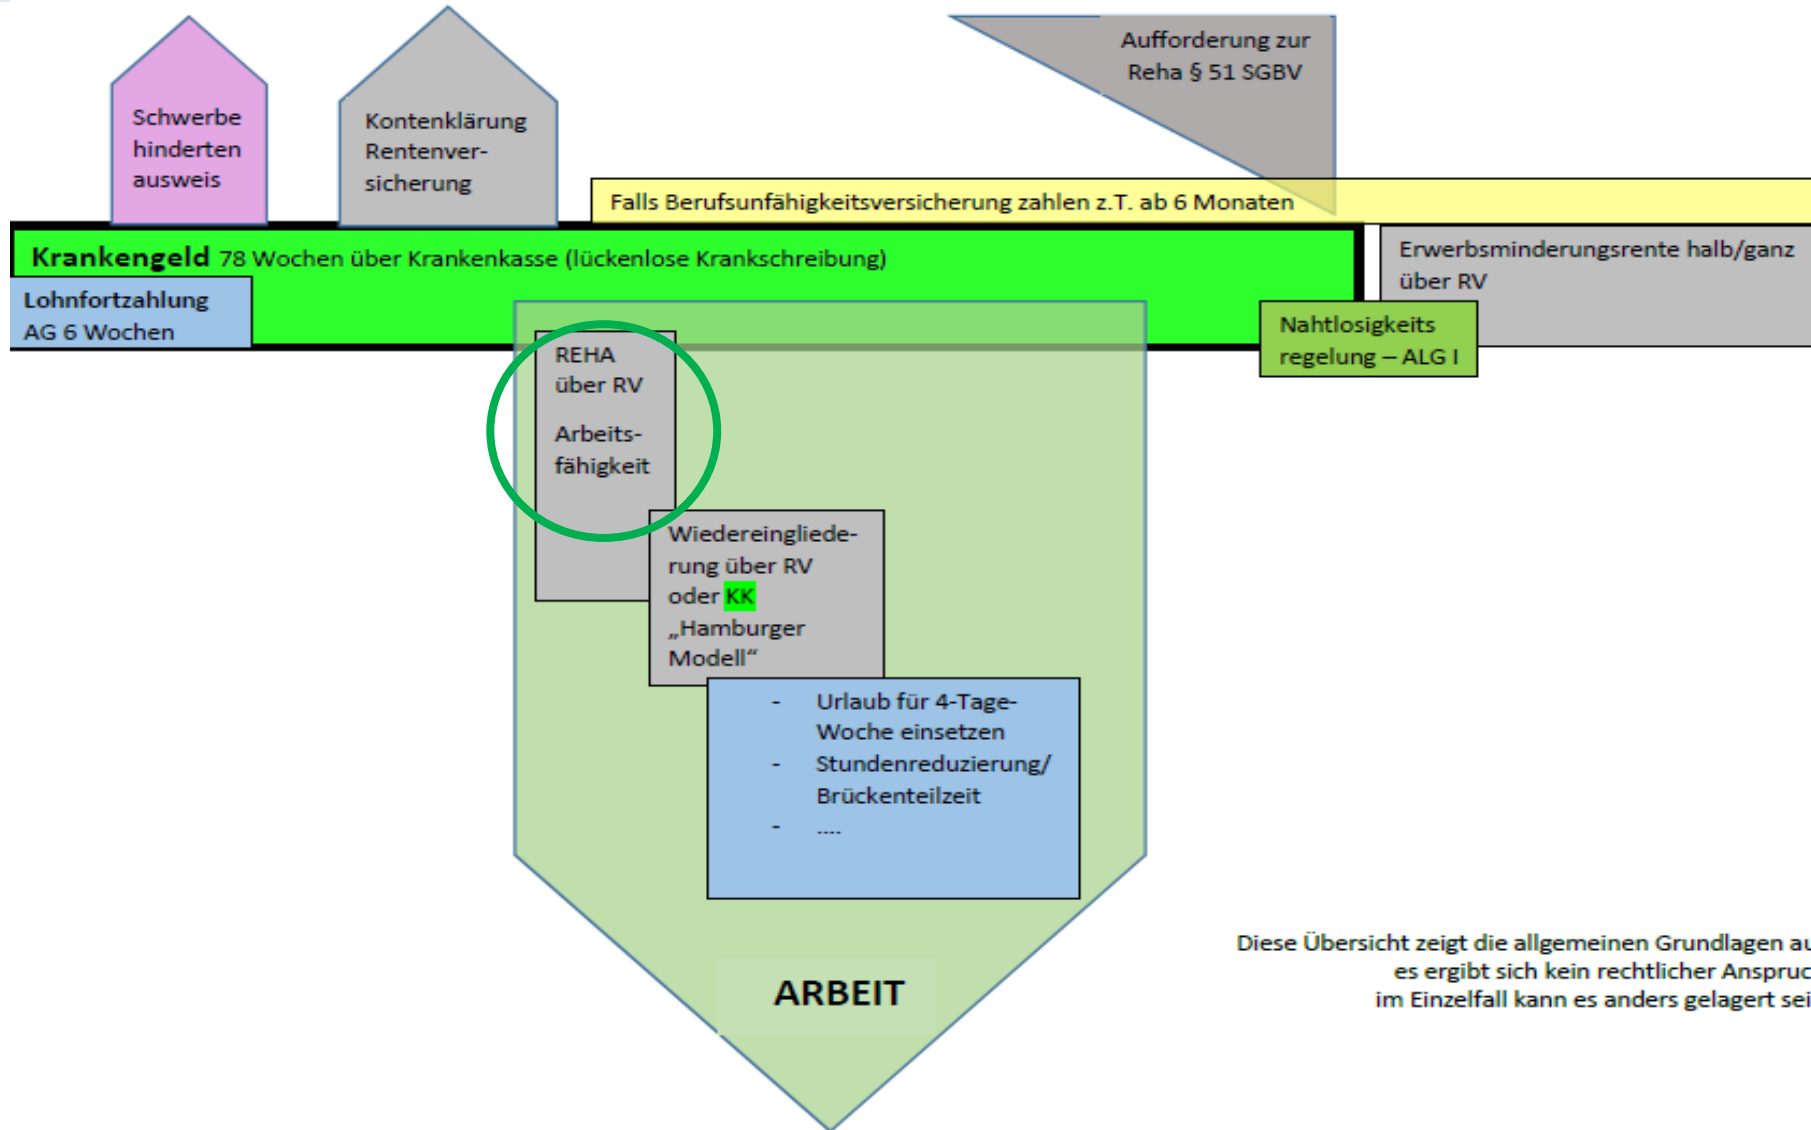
Schwerbehinderten ausweis

Kontenklärung Rentenversicherung

Aufforderung zur Reha § 51 SGBV

Falls Berufsunfähigkeitsversicherung zahlen z.T. ab 6 Monaten

Krankengeld 78 Wochen über Krankenkasse (lückenlose Krankschreibung)

Lohnfortzahlung AG 6 Wochen

Erwerbsminderungsrente halb/ganz über RV

Nahtlosigkeits regelung – ALG I

REHA über RV

Arbeitsfähigkeit

Wiedereingliederung über RV oder KK „Hamburger Modell“

- Urlaub für 4-Tage-Woche einsetzen
- Stundenreduzierung/ Brückenteilzeit
- ....

ARBEIT

Diese Übersicht zeigt die allgemeinen Grundlagen au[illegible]
es ergibt sich kein rechtlicher Anspruc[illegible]
im Einzelfall kann es anders gelagert sei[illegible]